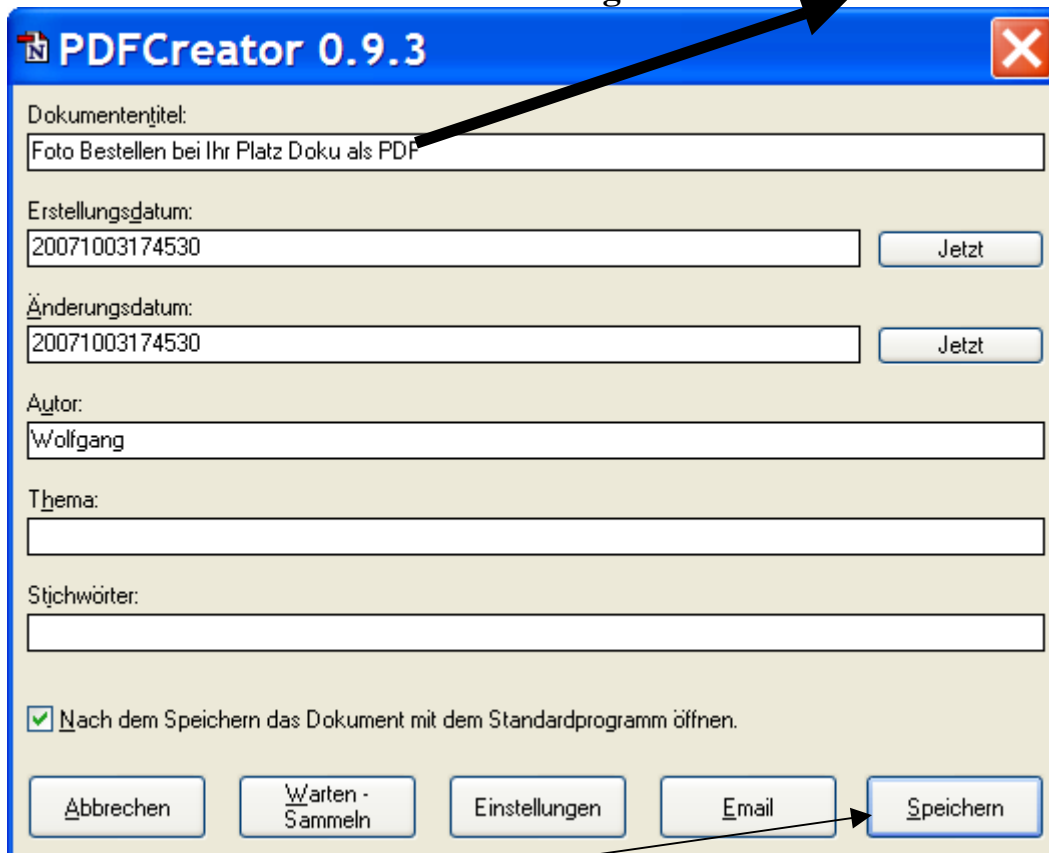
PDFCreator 0.9.3

Dokumententitel:
Foto Bestellen bei Ihr Platz Doku als PDF

Erstellungsdatum:
20071003174530
Jetzt

Änderungsdatum:
20071003174530
Jetzt

Autor:
Wolfgang

Thema:

Stichwörter:

Nach dem Speichern das Dokument mit dem Standardprogramm öffnen.

Abbrechen
Warten - Sammeln
Einstellungen
Email
Speichern